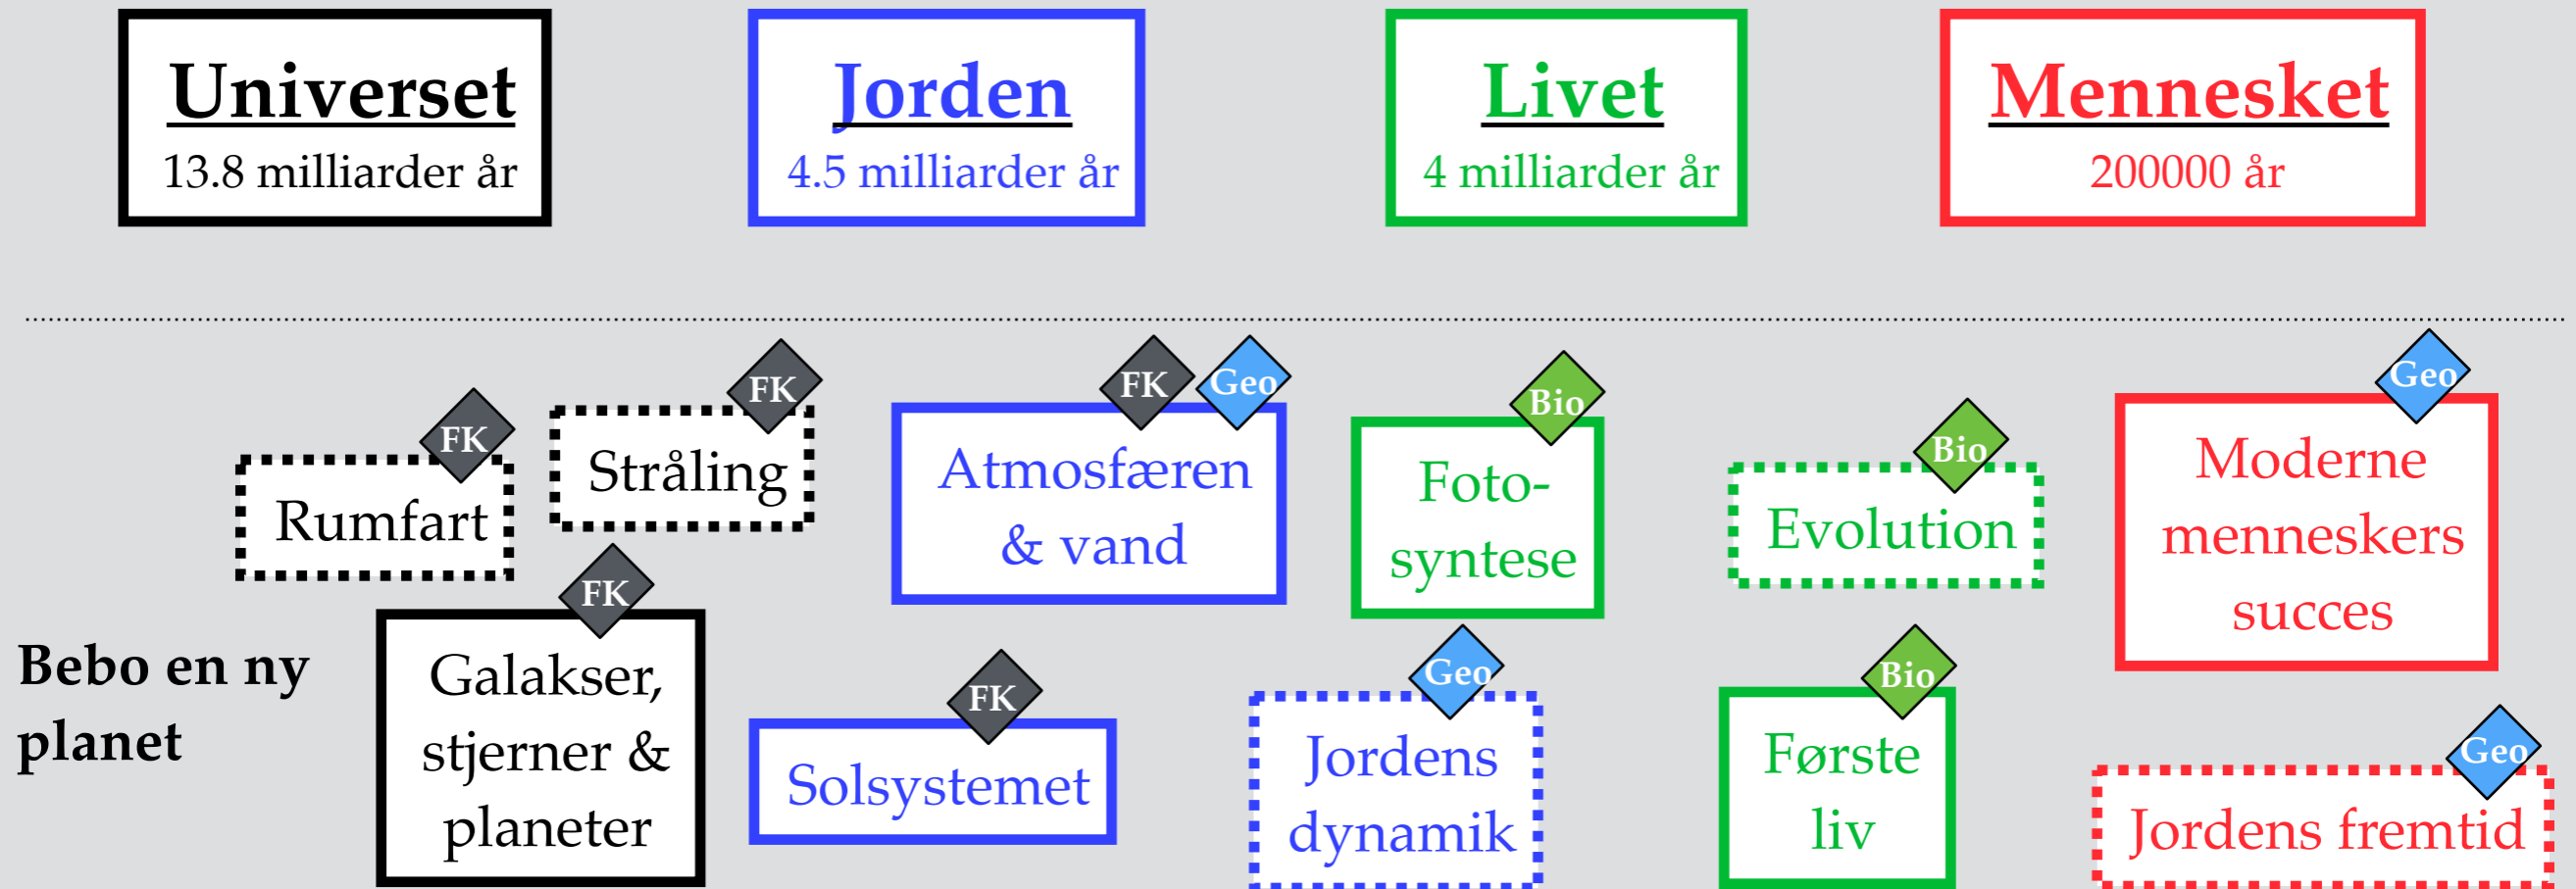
Universet
13.8 milliarder år

Jorden
4.5 milliarder år

Livet
4 milliarder år

Mennesket
200000 år

FK
Rumfart

FK
Stråling

FK Geo
Atmosfæren & vand

Bio
Foto-syntese

Bio
Evolution

Geo
Moderne menneskers succes

Bebo en ny planet

FK
Galakser, stjerner & planeter

FK
Solsystemet

Geo
Jordens dynamik

Bio
Første liv

Geo
Jordens fremtid